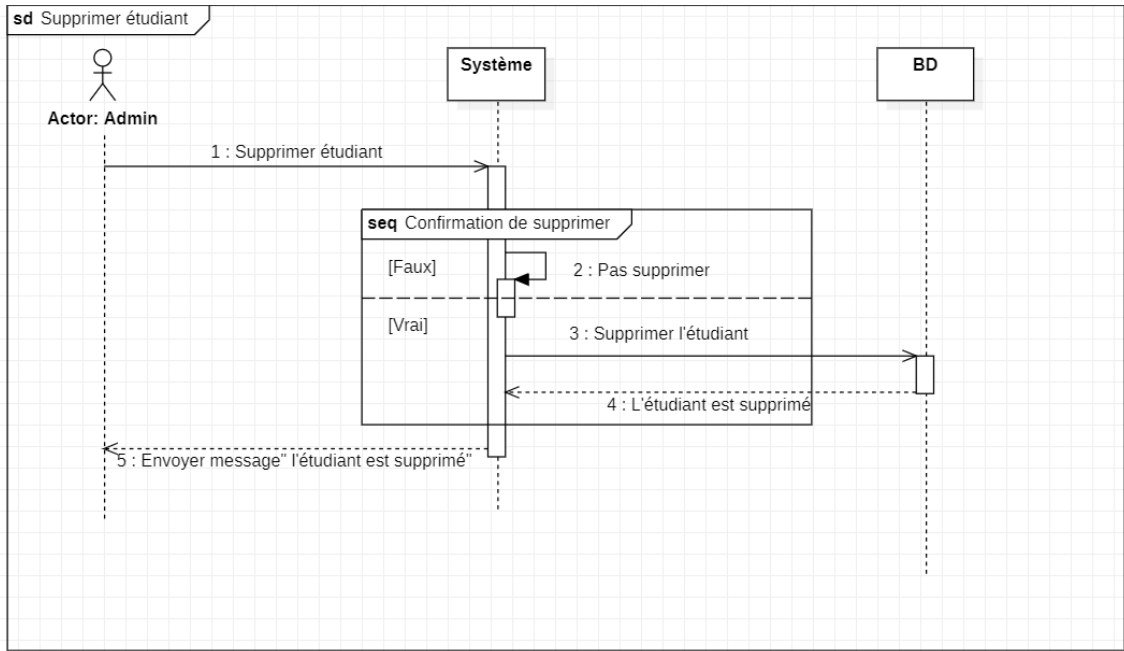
**sd** Supprimer étudiant

Actor: Admin

Système

BD

1 : Supprimer étudiant

**seq** Confirmation de supprimer

[Faux]

2 : Pas supprimer

[Vrai]

3 : Supprimer l'étudiant

4 : L'étudiant est supprimé

5 : Envoyer message" l'étudiant est supprimé"